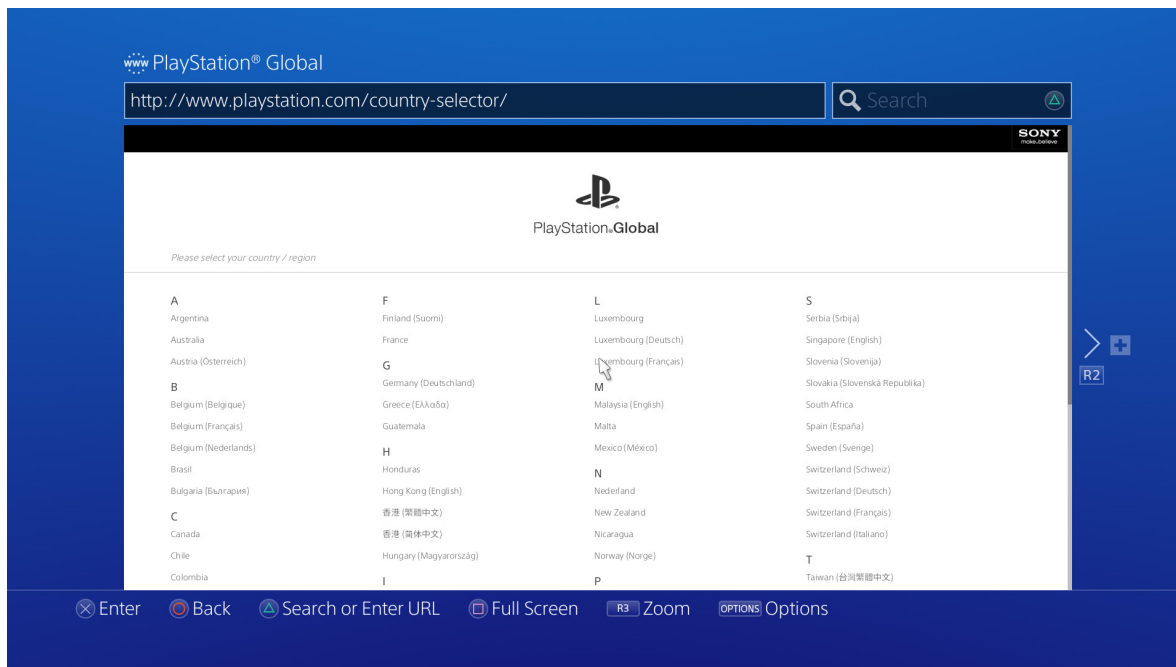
www PlayStation® Global

http://www.playstation.com/country-selector/

Search

SONY
make.believe

PlayStation.Global

Please select your country / region

A
Argentina
Australia
Austria (Österreich)
B
Belgium (Belgique)
Belgium (Français)
Belgium (Nederlands)
Brasil
Bulgaria (България)
C
Canada
Chile
Colombia

F
Finland (Suomi)
France
G
Germany (Deutschland)
Greece (Ελλάδα)
Guatemala
H
Honduras
Hong Kong (English)
香港 (繁體中文)
香港 (简体中文)
Hungary (Magyarország)
I

L
Luxembourg
Luxembourg (Deutsch)
Luxembourg (Français)
M
Malaysia (English)
Malta
Mexico (México)
N
Nederland
New Zealand
Nicaragua
Norway (Norge)
P

S
Serbia (Srbija)
Singapore (English)
Slovenia (Slovenija)
Slovakia (Slovenská Republika)
South Africa
Spain (España)
Sweden (Sverige)
Switzerland (Schweiz)
Switzerland (Deutsch)
Switzerland (Français)
Switzerland (Italiano)
T
Taiwan (台灣繁體中文)

R2

Enter Back Search or Enter URL Full Screen R3 Zoom OPTIONS Options